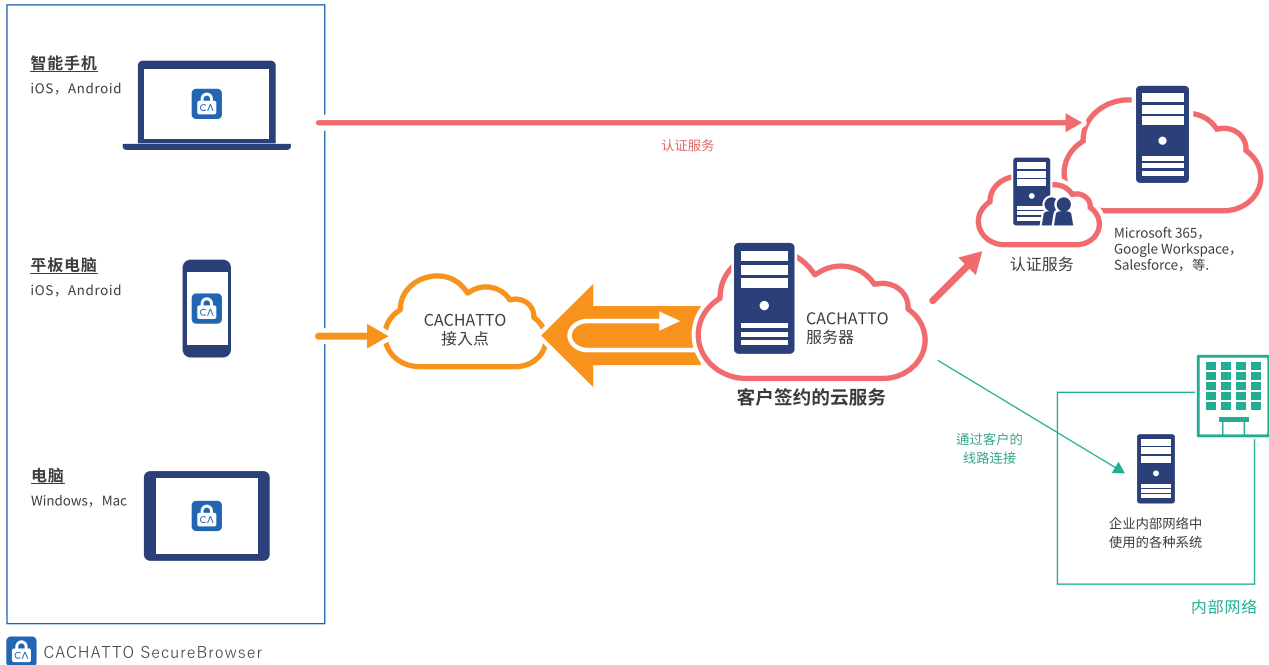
智能手机
iOS，Android

CA

认证服务

平板电脑
iOS，Android

CA

CACHATTO
接入点

CACHATTO
服务器

客户签约的云服务

认证服务

Microsoft 365，
Google Workspace，
Salesforce，等.

通过客户的
线路连接

企业内部网络中
使用的各种系统

内部网络

电脑
Windows，Mac

CA

CA CACHATTO SecureBrowser